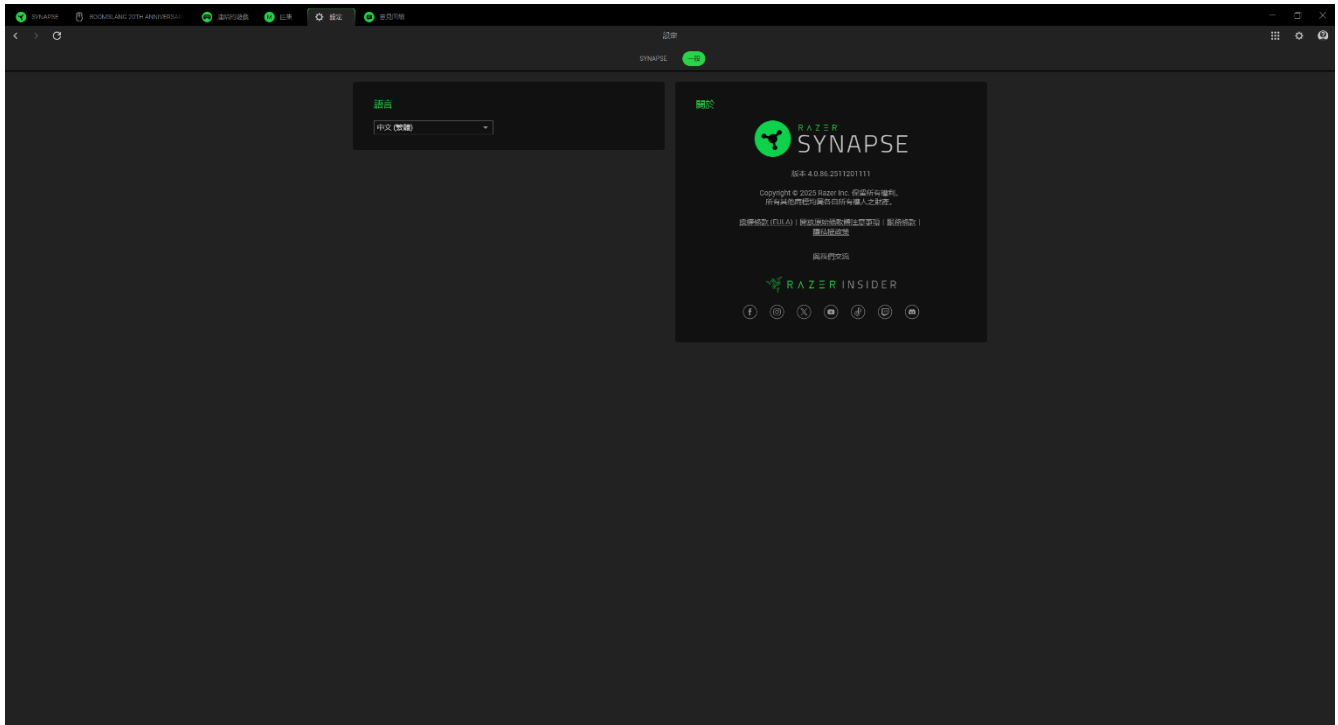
SYNAPSE BOOMSLANG 20TH ANNIVERSAR 遊戲內遊戲 巨集 設定 意見回饋

設定

SYNAPSE 一般

語言

中文 (繁體)

關於

RAZER SYNAPSE

版本 4.0.86.2511201111

Copyright © 2025 Razer Inc. 保留所有權利。
所有其他商標均屬各自所有權人之財產。

授權條款 (EULA) | 開放原始碼軟體注意事項 | 服務條款 |
隱私權政策

與我們交流

RAZER INSIDER